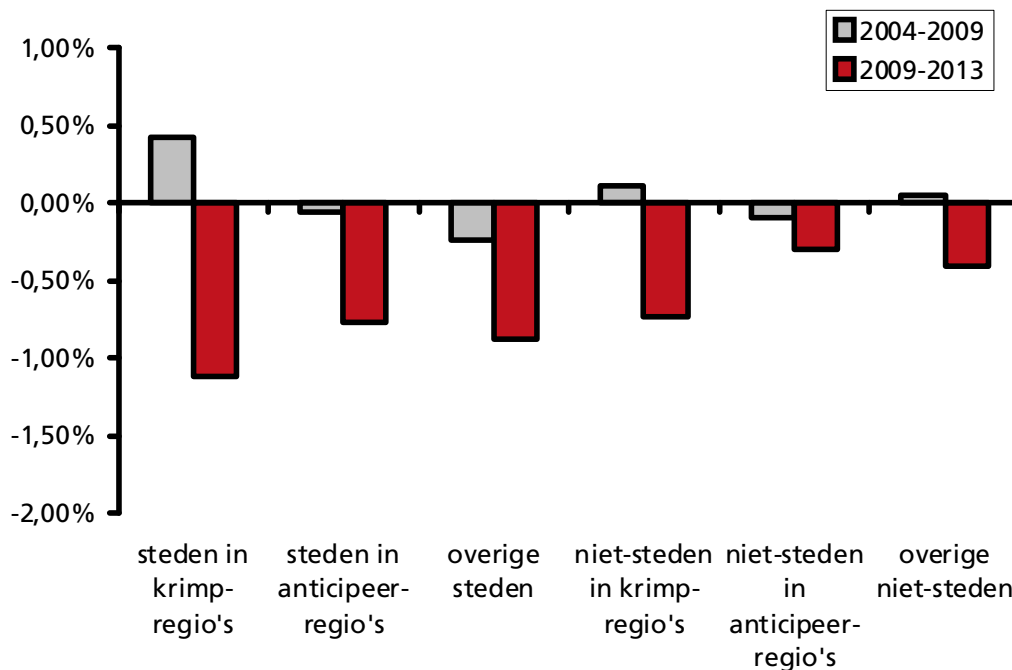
2004-2009
2009-2013

1,00%
0,50%
0,00%
-0,50%
-1,00%
-1,50%
-2,00%

steden in krimp-regio's
steden in anticipeer-regio's
overige steden
niet-steden in krimp-regio's
niet-steden in anticipeer-regio's
overige niet-steden